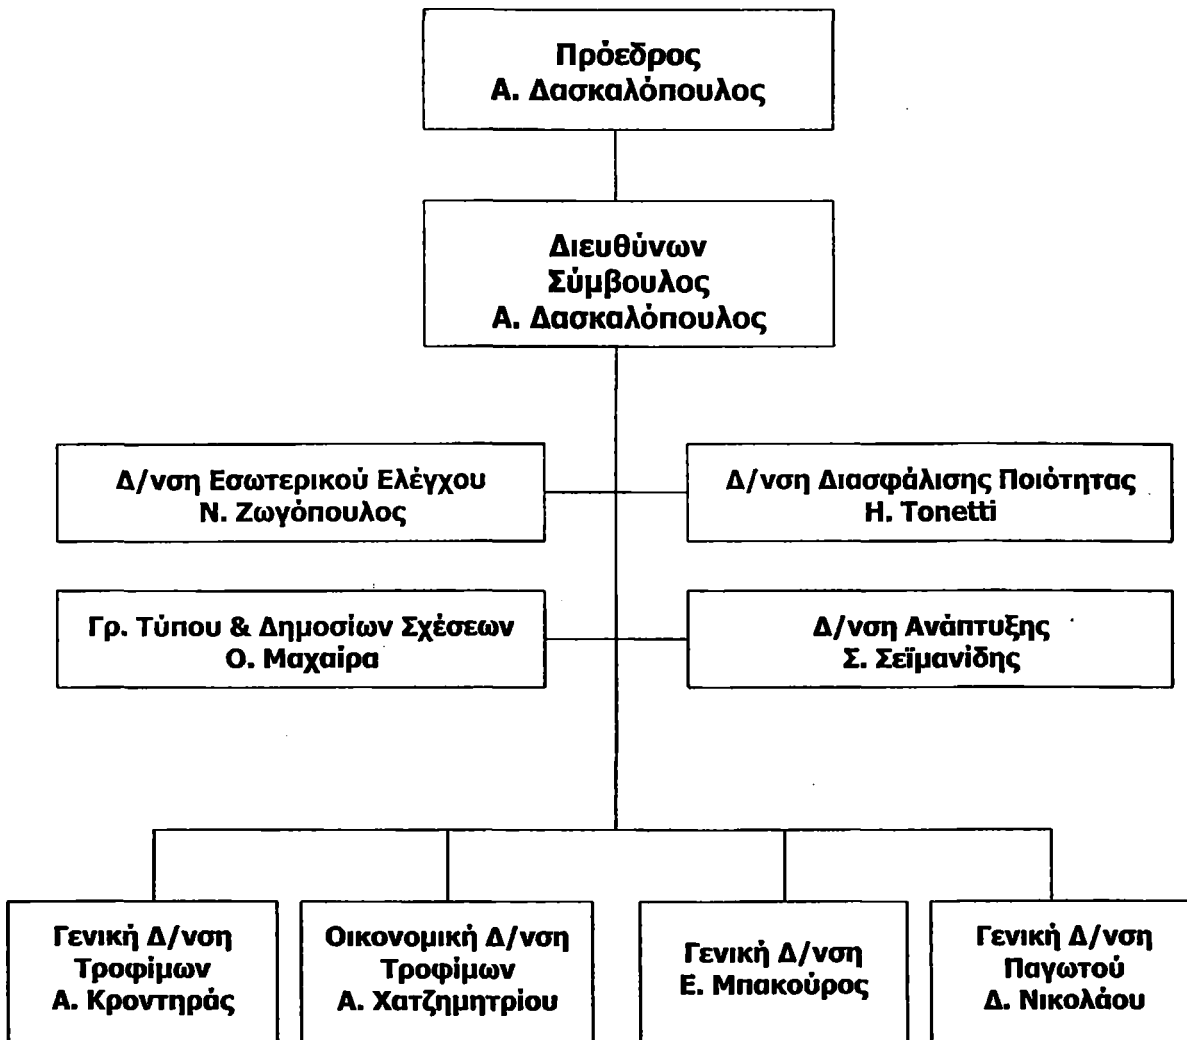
Πρόεδρος
Α. Δασκαλόπουλος

Διευθύνων
Σύμβουλος
Α. Δασκαλόπουλος

Δ/νση Εσωτερικού Ελέγχου
Ν. Ζωγόπουλος

Δ/νση Διασφάλισης Ποιότητας
Η. Tonetti

Γρ. Τύπου & Δημοσίων Σχέσεων
Ο. Μαχαίρα

Δ/νση Ανάπτυξης
Σ. Σεϊμανίδης

Γενική Δ/νση
Τροφίμων
Α. Κροντηράς

Οικονομική Δ/νση
Τροφίμων
Α. Χατζημητρίου

Γενική Δ/νση
Ε. Μπακούρος

Γενική Δ/νση
Παγωτού
Δ. Νικολάου